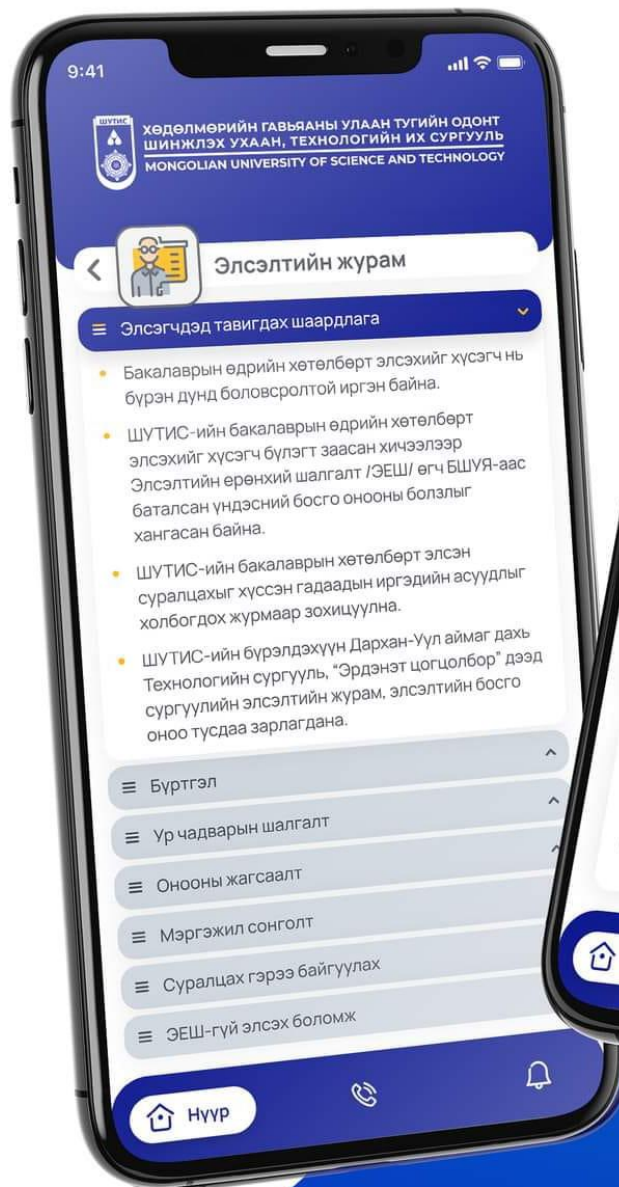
9:41

ШУТИС

ХӨДӨЛМӨРИЙН ГАВЬЯАНЫ УЛААН ТУГИЙН ОДОНТ ШИНЖЛЭХ УХААН, ТЕХНОЛОГИЙН ИХ СУРГУУЛЬ
MONGOLIAN UNIVERSITY OF SCIENCE AND TECHNOLOGY

Элсэлтийн журам

Элсэгчдэд тавигдах шаардлага

• Бакалаврын өдрийн хөтөлбөрт элсэхийг хүсэгч нь бүрэн дунд боловсролтой иргэн байна.
• ШУТИС-ийн бакалаврын өдрийн хөтөлбөрт элсэхийг хүсэгч бүлэгт заасан хичээлээр Элсэлтийн ерөнхий шалгалт /ЭЕШ/ өгч БШУЯ-аас баталсан үндсэний босго онооны болзлыг хангасан байна.
• ШУТИС-ийн бакалаврын хөтөлбөрт элсэн суралцахыг хүссэн гадаадын иргэдийн асуудлыг холбогдох журмаар зохицуулна.
• ШУТИС-ийн бүрэлдэхүүн Дархан-Уул аймаг дахь Технологийн сургууль, "Эрдэнэт цогцолбор" дээд сургуулийн элсэлтийн журам, элсэлтийн босго оноо тусдаа зарлагдана.

Бүртгэл
Ур чадварын шалгалт
Онооны жагсаалт
Мэргэжил сонголт
Суралцах гэрээ байгуулах
ЭЕШ-гүй элсэх боломж

Нүүр